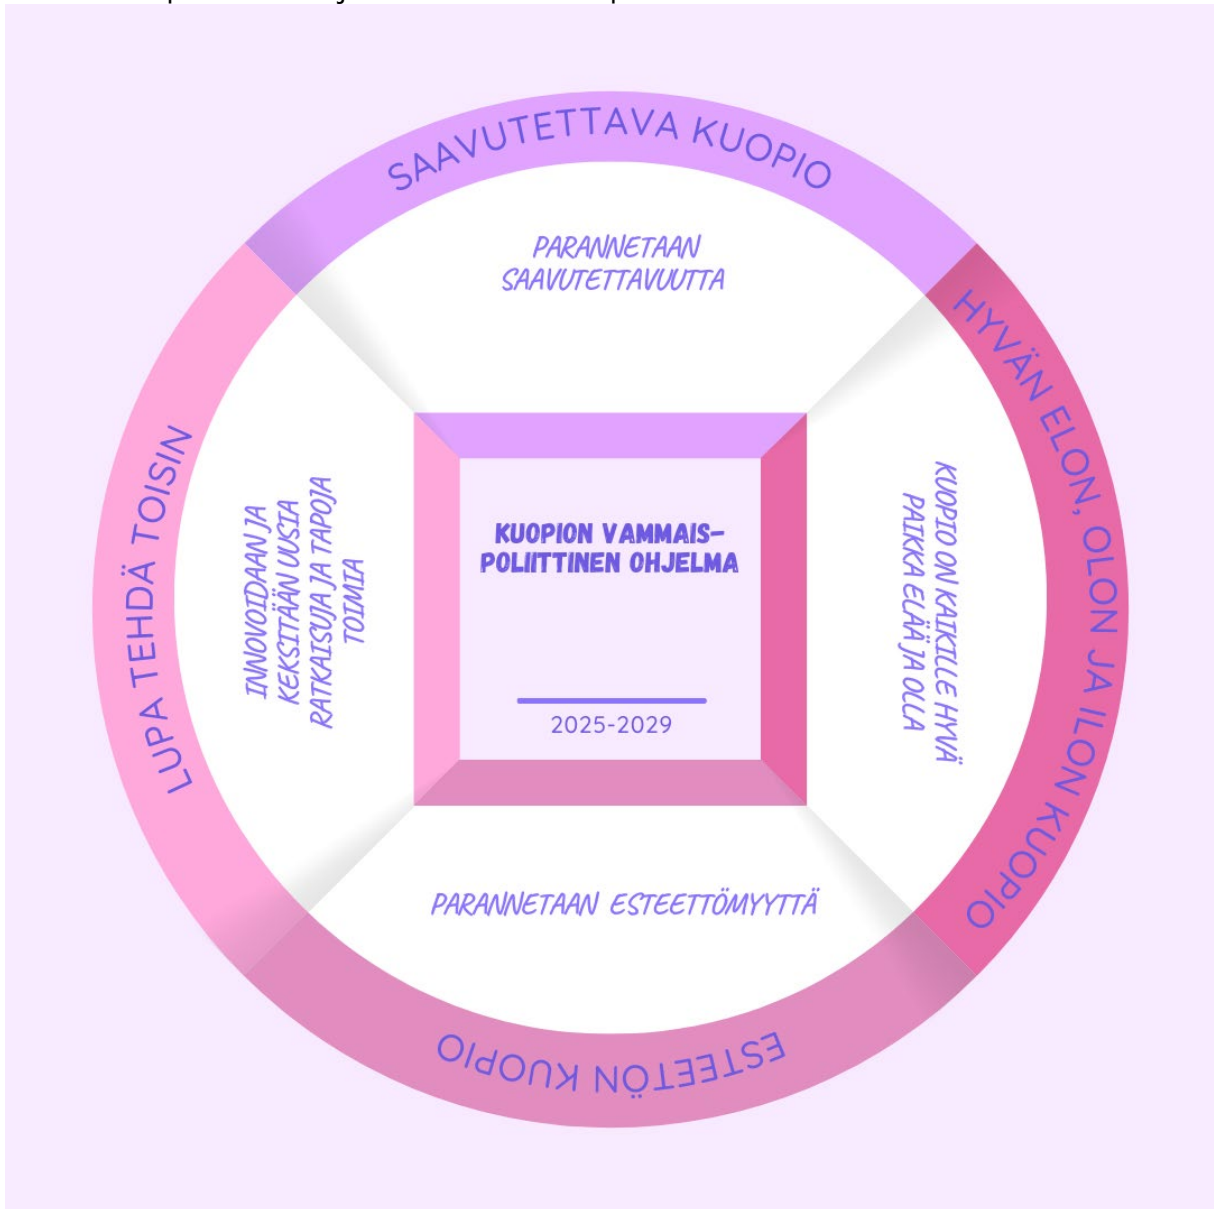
SAAVUTETTAVA KUOPIO

PARANNETAAN SAAVUTETTAVUUTTA

HYVÄN ELON, OLON JA ILON KUOPIO

KUOPIO ON KAIKILLE HYVÄ PAIKKA ELÄÄ JA OLLA

ESTEETÖN KUOPIO

PARANNETAAN ESTEETTÖMYYTTÄ

LUPA TEHDÄ TOISIN

INNOVOIDAAN JA KEKSITÄÄN UUSIA RATKAISUJA JA TAPOJA TOIMIA

KUOPION VAMMAIS-POLIITTINEN OHJELMA

2025-2029